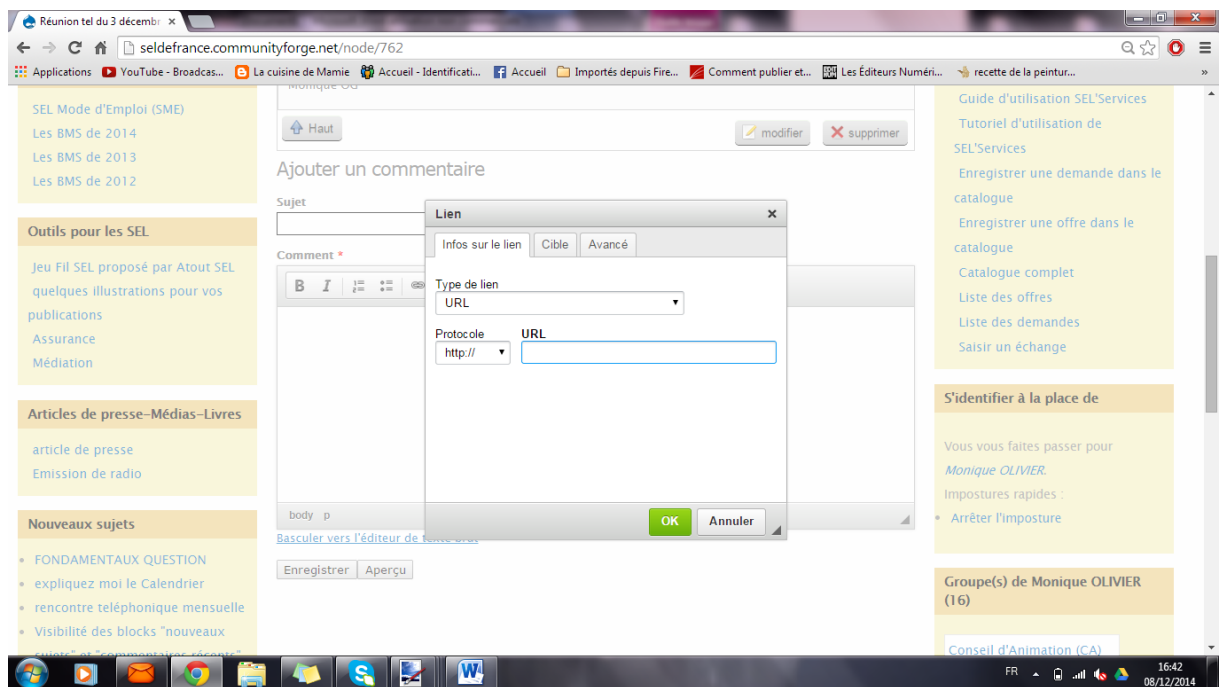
Réunion tel du 3 décembr ×

seldefrance.communityforge.net/node/762

Applications YouTube - Broadcas... La cuisine de Mamie Accueil - Identificati... Accueil Importés depuis Fire... Comment publier et... Les Éditeurs Numéri... recette de la peintur... »

SEL Mode d'Emploi (SME)
Les BMS de 2014
Les BMS de 2013
Les BMS de 2012

Outils pour les SEL

Jeu Fil SEL proposé par Atout SEL
quelques illustrations pour vos publications
Assurance
Médiation

Articles de presse-Médias-Livres

article de presse
Emission de radio

Nouveaux sujets

FONDAMENTAUX QUESTION
expliquez moi le Calendrier
rencontre téléphonique mensuelle
Visibilité des blocks "nouveaux sujets" et "commentaires récents"

Haut
modifier
supprimer

Ajouter un commentaire

Sujet

Comment *

B I

body p

Basculer vers l'éditeur de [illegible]

Enregistrer Aperçu

Lien ×

Infos sur le lien Cible Avancé

Type de lien
URL

Protocole
http://
URL

OK Annuler

Guide d'utilisation SEL'Services
Tutoriel d'utilisation de SEL'Services
Enregistrer une demande dans le catalogue
Enregistrer une offre dans le catalogue
Catalogue complet
Liste des offres
Liste des demandes
Saisir un échange

S'identifier à la place de

Vous vous faites passer pour Monique OLIVIER.
Impostures rapides :
Arrêter l'imposture

Groupe(s) de Monique OLIVIER (16)

Conseil d'Animation (CA)

FR 16:42 08/12/2014